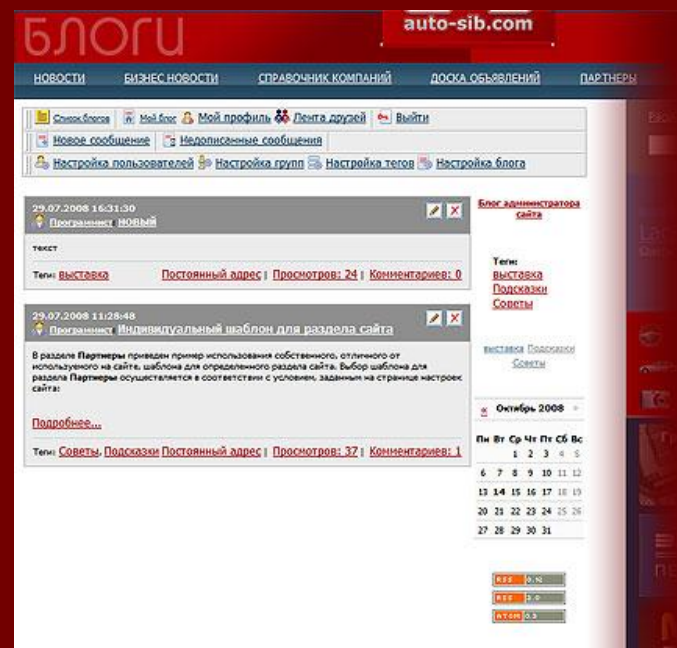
БЛОГИ

auto-sib.com

НОВОСТИ БИЗНЕС НОВОСТИ СПРАВОЧНИК КОМПАНИЙ ДОСКА ОБЪЯВЛЕНИЙ ПАРТНЕРЫ

Список блогов | Мой блог | Мой профиль | Лента друзей | Выйти
Новое сообщение | Недописанные сообщения
Настройка пользователей | Настройка групп | Настройка тегов | Настройка блога

29.07.2008 16:31:30
Программист НОВЫЙ

текст

Теги: выставка Постоянный адрес | Просмотров: 24 | Комментариев: 0

29.07.2008 11:28:48
Программист Индивидуальный шаблон для раздела сайта

В разделе Партнеры приведен пример использования собственного, отличного от используемого на сайте, шаблона для определенного раздела сайта. Выбор шаблона для раздела Партнеры осуществляется в соответствии с условием, заданным на странице настроек сайта:

Подробнее...

Теги: Советы, Подсказки Постоянный адрес | Просмотров: 37 | Комментариев: 1

Блог администратора сайта

Теги:
выставка
Подсказки
Советы

выставка Подсказки Советы

« Октябрь 2008 »

| Пн | Вт | Ср | Чт | Пт | Сб | Вс |
|---|---|---|---|---|---|---|
| | | 1 | 2 | 3 | 4 | 5 |
| 6 | 7 | 8 | 9 | 10 | 11 | 12 |
| 13 | 14 | 15 | 16 | 17 | 18 | 19 |
| 20 | 21 | 22 | 23 | 24 | 25 | 26 |
| 27 | 28 | 29 | 30 | 31 | | |

RSS 0.92
RSS 2.0
ATOM 0.3